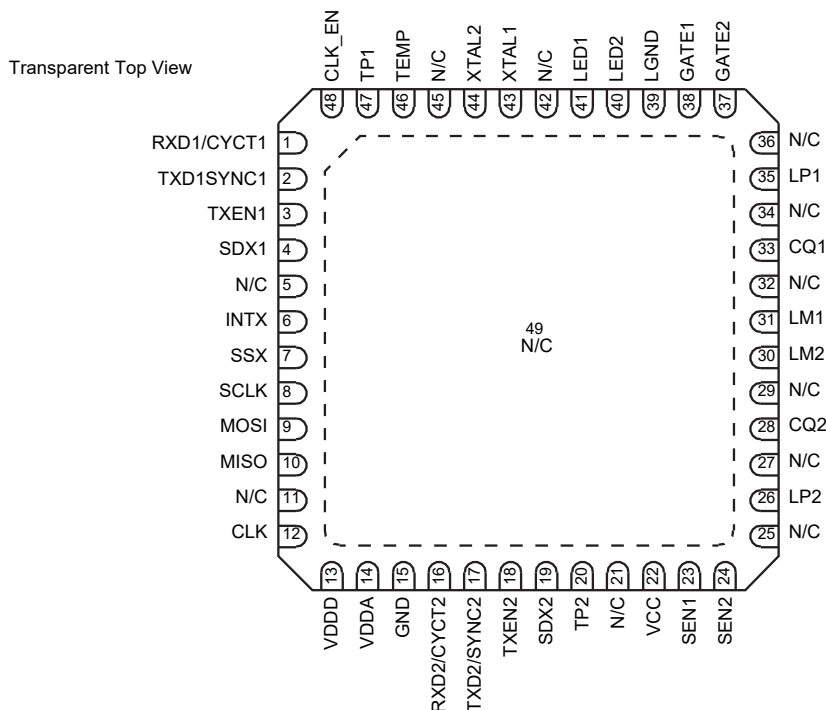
Transparent Top View

CLK_EN 48
TP1 47
TEMP 46
N/C 45
XTAL2 44
XTAL1 43
N/C 42
LED1 41
LED2 40
LGND 39
GATE1 38
GATE2 37

RXD1/CYCT1 1
TXD1SYNC1 2
TXEN1 3
SDX1 4
N/C 5
INTX 6
SSX 7
SCLK 8
MOSI 9
MISO 10
N/C 11
CLK 12

49
N/C

36 N/C
35 LP1
34 N/C
33 CQ1
32 N/C
31 LM1
30 LM2
29 N/C
28 CQ2
27 N/C
26 LP2
25 N/C

13 VDDD
14 VDDA
15 GND
16 RXD2/CYCT2
17 TXD2/SYNC2
18 TXEN2
19 SDX2
20 TP2
21 N/C
22 VCC
23 SEN1
24 SEN2